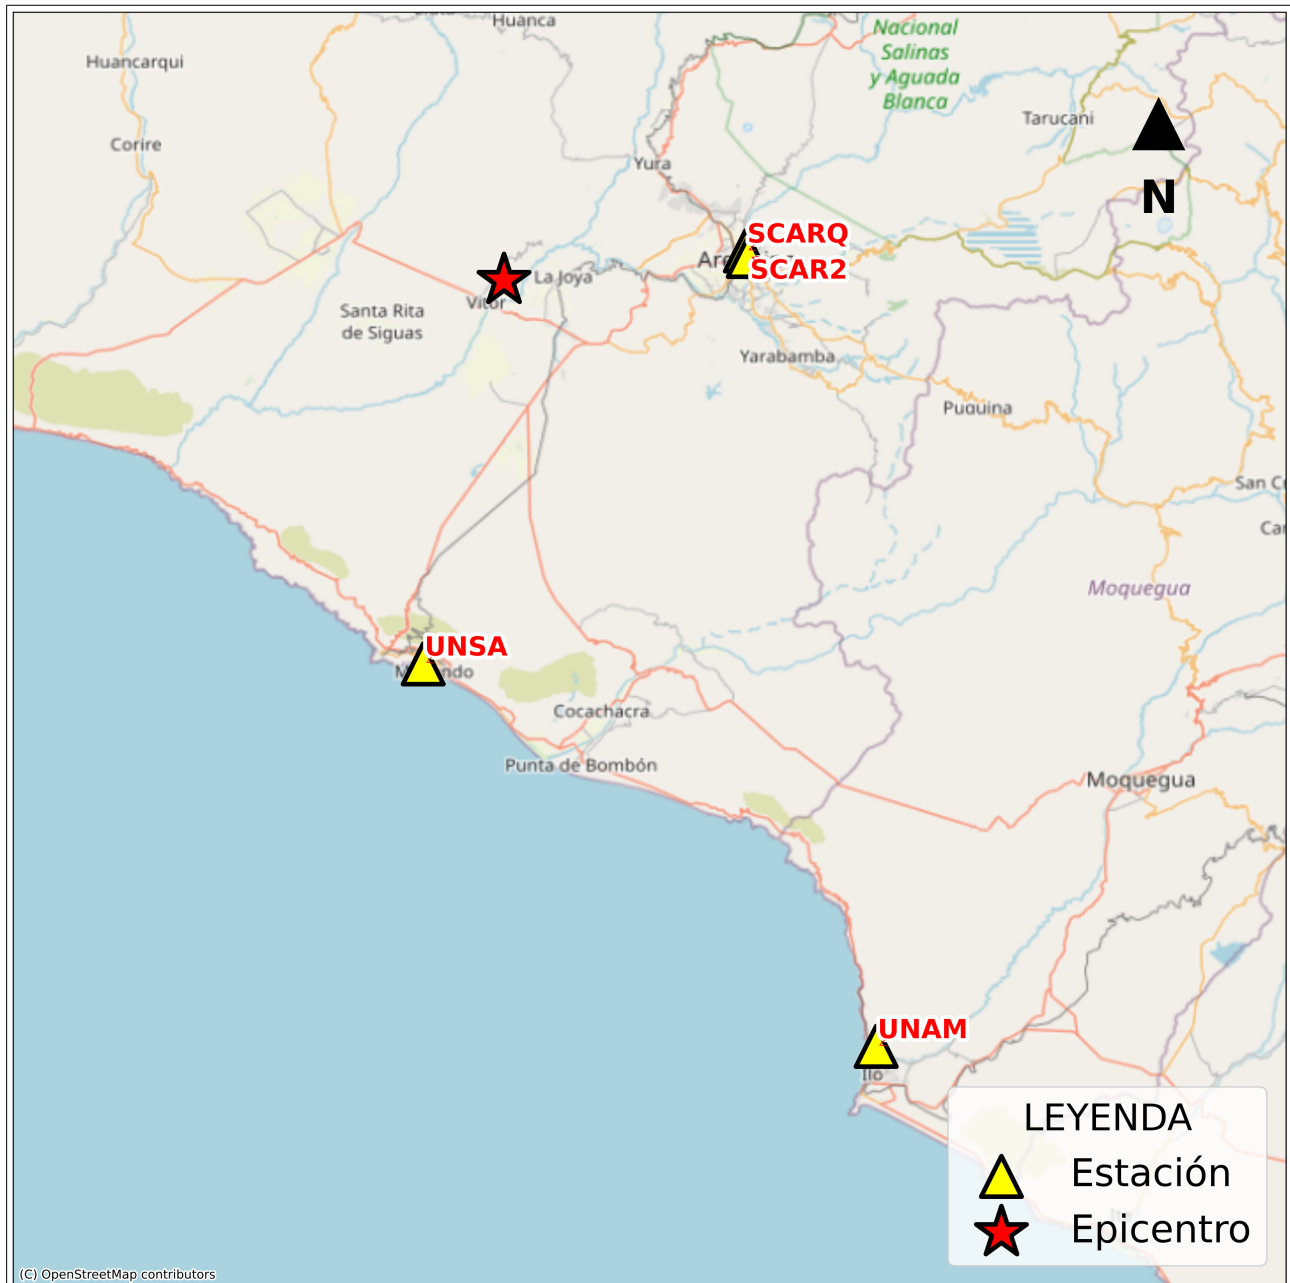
Huanca
Huancarqui
Nacional Salinas y Aguada Blanca
Tarucani
N
Corire
Yura
SCARQ
SCAR2
Ar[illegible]
La Joya
Vitor
Santa Rita de Siguas
Yarabamba
Puquina
San C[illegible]
Ca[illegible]
Moquegua
UNSA
M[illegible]ndo
Cocachacra
Punta de Bombón
Moquegua
UNAM
Ilo
LEYENDA
Estación
Epicentro
(C) OpenStreetMap contributors